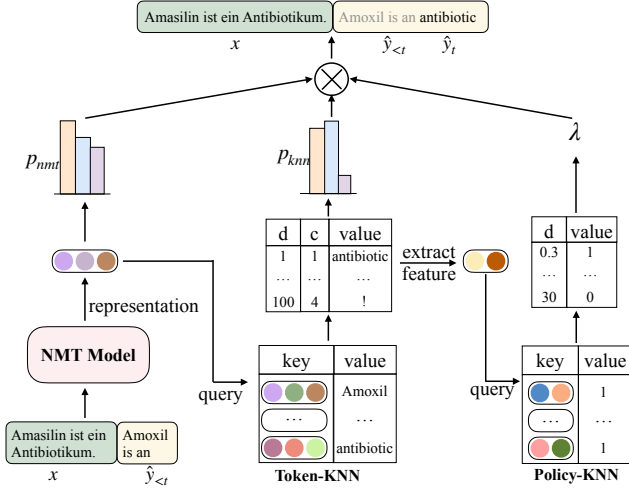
Amasilin ist ein Antibiotikum. Amoxil is an antibiotic

$x$ $\hat{y}_{<t}$ $\hat{y}_t$

$p_{nmt}$

$p_{knn}$

$\lambda$

| d | c | value |
|---|---|---|
| 1 | 1 | antibiotic |
| … | … | … |
| 100 | 4 | ! |

extract feature

| d | value |
|---|---|
| 0.3 | 1 |
| … | … |
| 30 | 0 |

representation

NMT Model

query

| key | value |
|---|---|
| | Amoxil |
| … | … |
| | antibiotic |

query

| key | value |
|---|---|
| | 1 |
| … | … |
| | 1 |

Amasilin ist ein Antibiotikum. Amoxil is an

$x$ $\hat{y}_{<t}$

Token-KNN

Policy-KNN